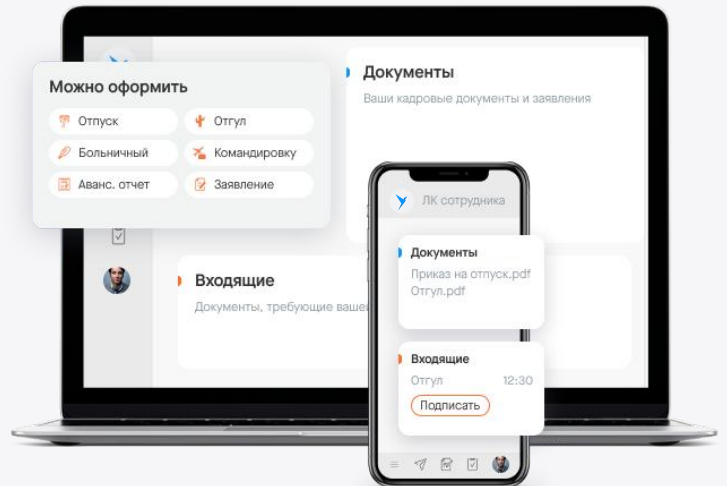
Можно оформить

Отпуск
Отгул
Больничный
Командировку
Аванс. отчет
Заявление

Документы
Ваши кадровые документы и заявления

Входящие
Документы, требующие ваше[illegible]

ЛК сотрудника

Документы
Приказ на отпуск.pdf
Отгул.pdf

Входящие
Отгул 12:30
Подписать